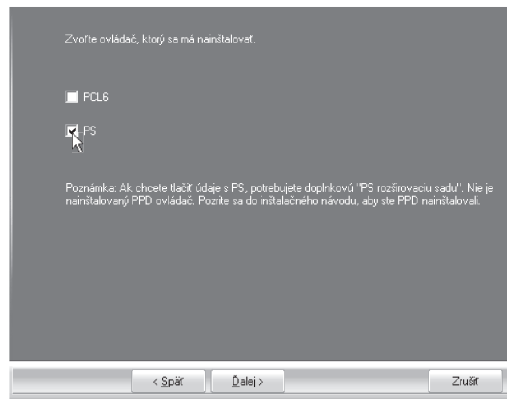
Zvoľte ovládač, ktorý sa má nainštalovať.

PCL6

PS

Poznámka: Ak chcete tlačiť údaje s PS, potrebujete doplnkovú "PS rozširovaciu sadu". Nie je nainštalovaný PPD ovládač. Pozrite sa do inštalačného návodu, aby ste PPD nainštalovali.

< Späť

Ďalej >

Zrušiť